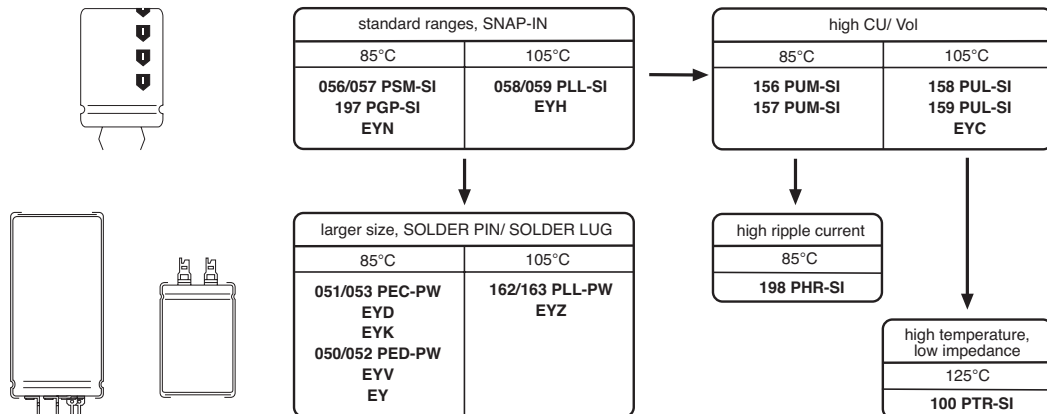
standard ranges, SNAP-IN

| 85°C | 105°C |
|---|---|
| 056/057 PSM-SI<br>197 PGP-SI<br>EYN | 058/059 PLL-SI<br>EYH |

high CU/ Vol

| 85°C | 105°C |
|---|---|
| 156 PUM-SI<br>157 PUM-SI | 158 PUL-SI<br>159 PUL-SI<br>EYC |

larger size, SOLDER PIN/ SOLDER LUG

| 85°C | 105°C |
|---|---|
| 051/053 PEC-PW<br>EYD<br>EYK<br>050/052 PED-PW<br>EYV<br>EY | 162/163 PLL-PW<br>EYZ |

high ripple current

85°C

198 PHR-SI

high temperature, low impedance

125°C

100 PTR-SI